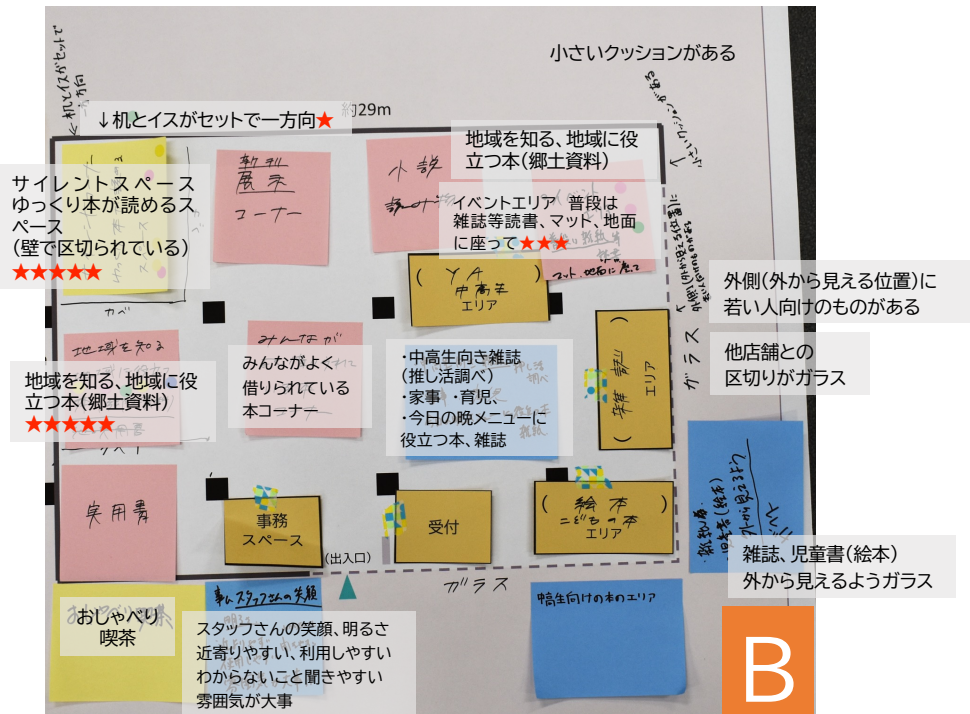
小さいクッションがある

↓机とイスがセットで一方向★ 約29m

地域を知る、地域に役立つ本(郷土資料)

サイレントスペース
ゆっくり本が読めるスペース
(壁で区切られている)
★★★★★

新刊
展示
コーナー

小説
読み物

イベントエリア 普段は雑誌等読書、マット、地面に座って★★★

(YA)
中高生
エリア

外側(外から見える位置)に若い人向けのものがある

他店舗との区切りがガラス

地域を知る、地域に役立つ本(郷土資料)
★★★★★

みんなが
よく借りられている本コーナー

・中高生向き雑誌(推し活調べ)
・家事 ・育児、
・今日の晩メニューに役立つ本、雑誌

(雑誌)
エリア

ガラス

実用書

事務
スペース

受付

(絵本)
こどもの本
エリア

雑誌、児童書(絵本)
外から見えるようガラス

(出入口)

ガラス

おしゃべり
喫茶

スタッフさんの笑顔

スタッフさんの笑顔、明るさ
近寄りやすい、利用しやすい
わからないこと聞きやすい
雰囲気が大事

中高生向けの本のエリア

B